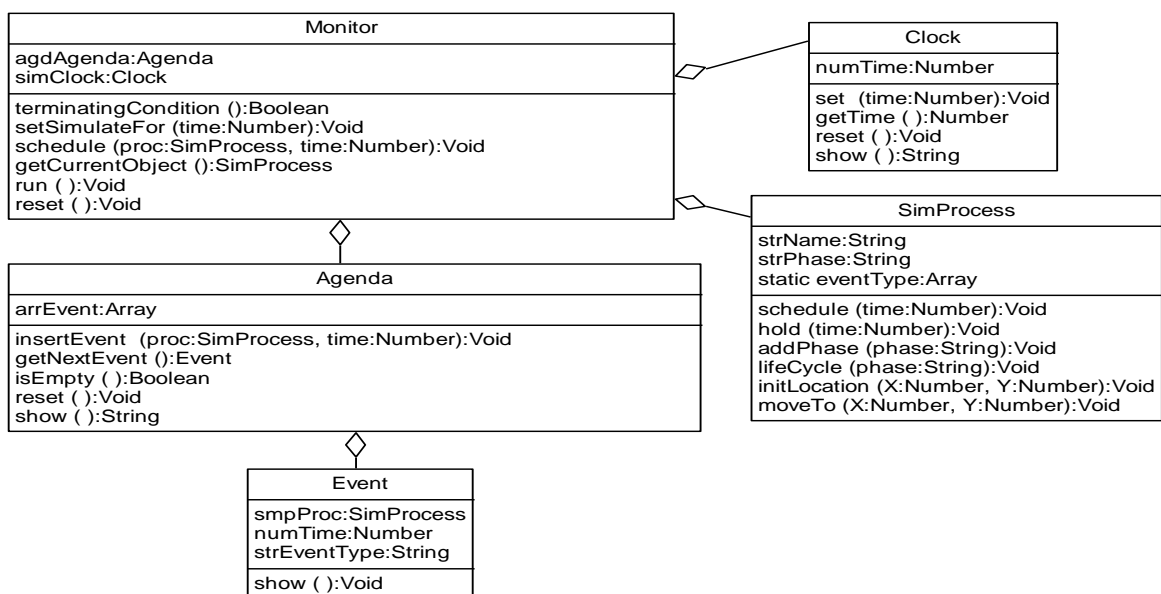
Monitor

agdAgenda:Agenda
simClock:Clock

terminatingCondition ():Boolean
setSimulateFor (time:Number):Void
schedule (proc:SimProcess, time:Number):Void
getCurrentObject ():SimProcess
run ( ):Void
reset ( ):Void

Clock

numTime:Number

set (time:Number):Void
getTime ( ):Number
reset ( ):Void
show ( ):String

SimProcess

strName:String
strPhase:String
static eventType:Array

schedule (time:Number):Void
hold (time:Number):Void
addPhase (phase:String):Void
lifeCycle (phase:String):Void
initLocation (X:Number, Y:Number):Void
moveTo (X:Number, Y:Number):Void

Agenda

arrEvent:Array

insertEvent (proc:SimProcess, time:Number):Void
getNextEvent ():Event
isEmpty ( ):Boolean
reset ( ):Void
show ( ):String

Event

smpProc:SimProcess
numTime:Number
strEventType:String

show ( ):Void